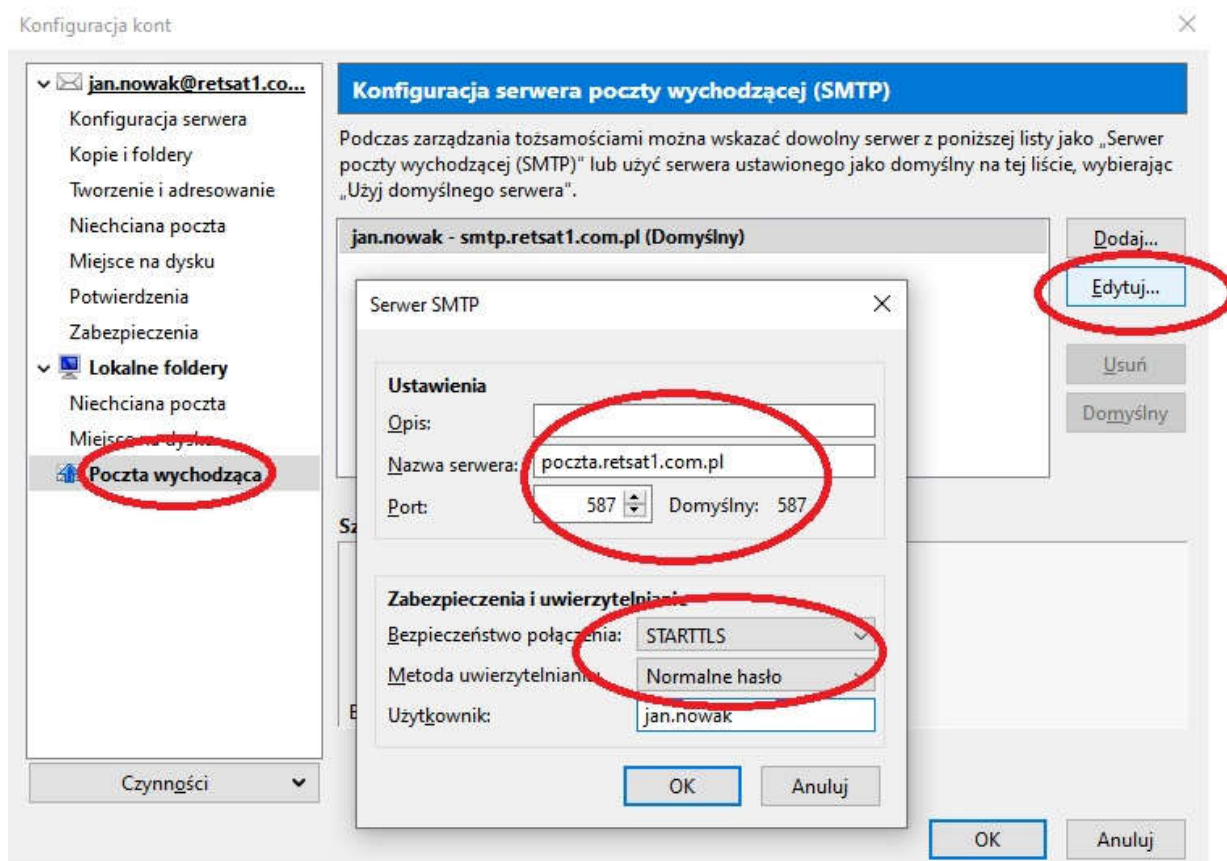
Konfiguracja kont

jan.nowak@retsat1.co...
Konfiguracja serwera
Kopie i foldery
Tworzenie i adresowanie
Niechciana poczta
Miejsce na dysku
Potwierdzenia
Zabezpieczenia
Lokalne foldery
Niechciana poczta
Miejsce na dysku
Poczta wychodząca

Czynności

Konfiguracja serwera poczty wychodzącej (SMTP)

Podczas zarządzania tożsamościami można wskazać dowolny serwer z poniższej listy jako „Serwer poczty wychodzącej (SMTP)" lub użyć serwera ustawionego jako domyślny na tej liście, wybierając „Użyj domyślnego serwera".

jan.nowak - smtp.retsat1.com.pl (Domyślny)

Dodaj...
Edytuj...
Usuń
Domyślny

Sz

E

Serwer SMTP

Ustawienia
Opis:
Nazwa serwera: poczta.retsat1.com.pl
Port: 587 Domyślny: 587

Zabezpieczenia i uwierzytelnianie
Bezpieczeństwo połączenia: STARTTLS
Metoda uwierzytelniania: Normalne hasło
Użytkownik: jan.nowak

OK Anuluj

OK Anuluj